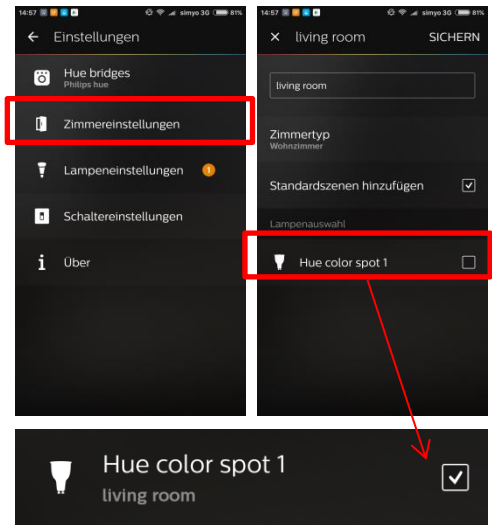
14:57 simyo 3G 81%

Einstellungen

Hue bridges
Philips hue

Zimmereinstellungen

Lampeneinstellungen 1

Schaltereinstellungen

Über

14:57 simyo 3G 81%

living room SICHERN

living room

Zimmertyp
Wohnzimmer

Standardszenen hinzufügen

Lampenauswahl

Hue color spot 1

Hue color spot 1
living room